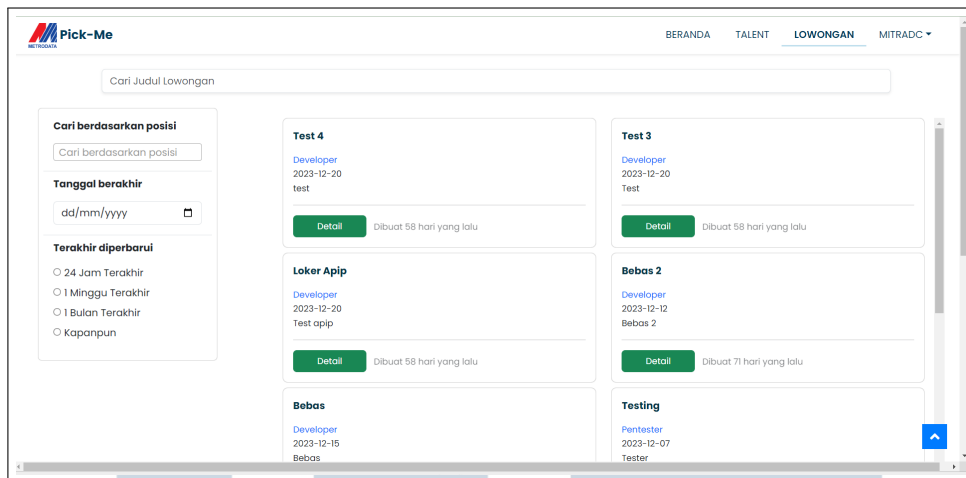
METRODATA Pick-Me

BERANDA TALENT LOWONGAN MITRADC

Cari Judul Lowongan

Cari berdasarkan posisi

Cari berdasarkan posisi

Tanggal berakhir

dd/mm/yyyy

Terakhir diperbarui

24 Jam Terakhir
1 Minggu Terakhir
1 Bulan Terakhir
Kapanpun

Test 4
Developer
2023-12-20
test
Detail Dibuat 58 hari yang lalu

Test 3
Developer
2023-12-20
Test
Detail Dibuat 58 hari yang lalu

Loker Apip
Developer
2023-12-20
Test apip
Detail Dibuat 58 hari yang lalu

Bebas 2
Developer
2023-12-12
Bebas 2
Detail Dibuat 71 hari yang lalu

Bebas
Developer
2023-12-15
Bebas

Testing
Pentester
2023-12-07
Tester